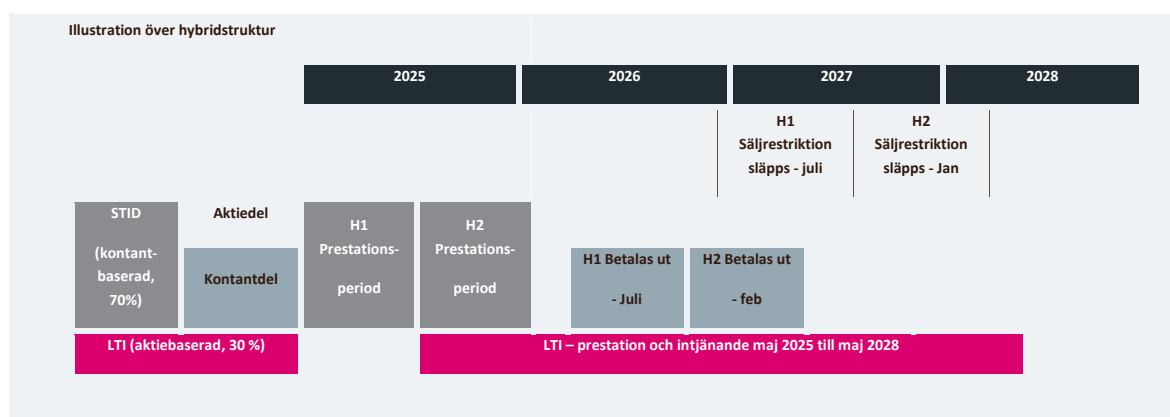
Illustration över hybridstruktur

2025

2026

2027

2028

H1 Säljrestriktion släpps - juli

H2 Säljrestriktion släpps - Jan

STID (kontant-baserad, 70%)

Aktiedel

Kontantdel

H1 Prestations-period

H2 Prestations-period

H1 Betalas ut - Juli

H2 Betalas ut - feb

LTI (aktiebaserad, 30 %)

LTI – prestation och intjänande maj 2025 till maj 2028